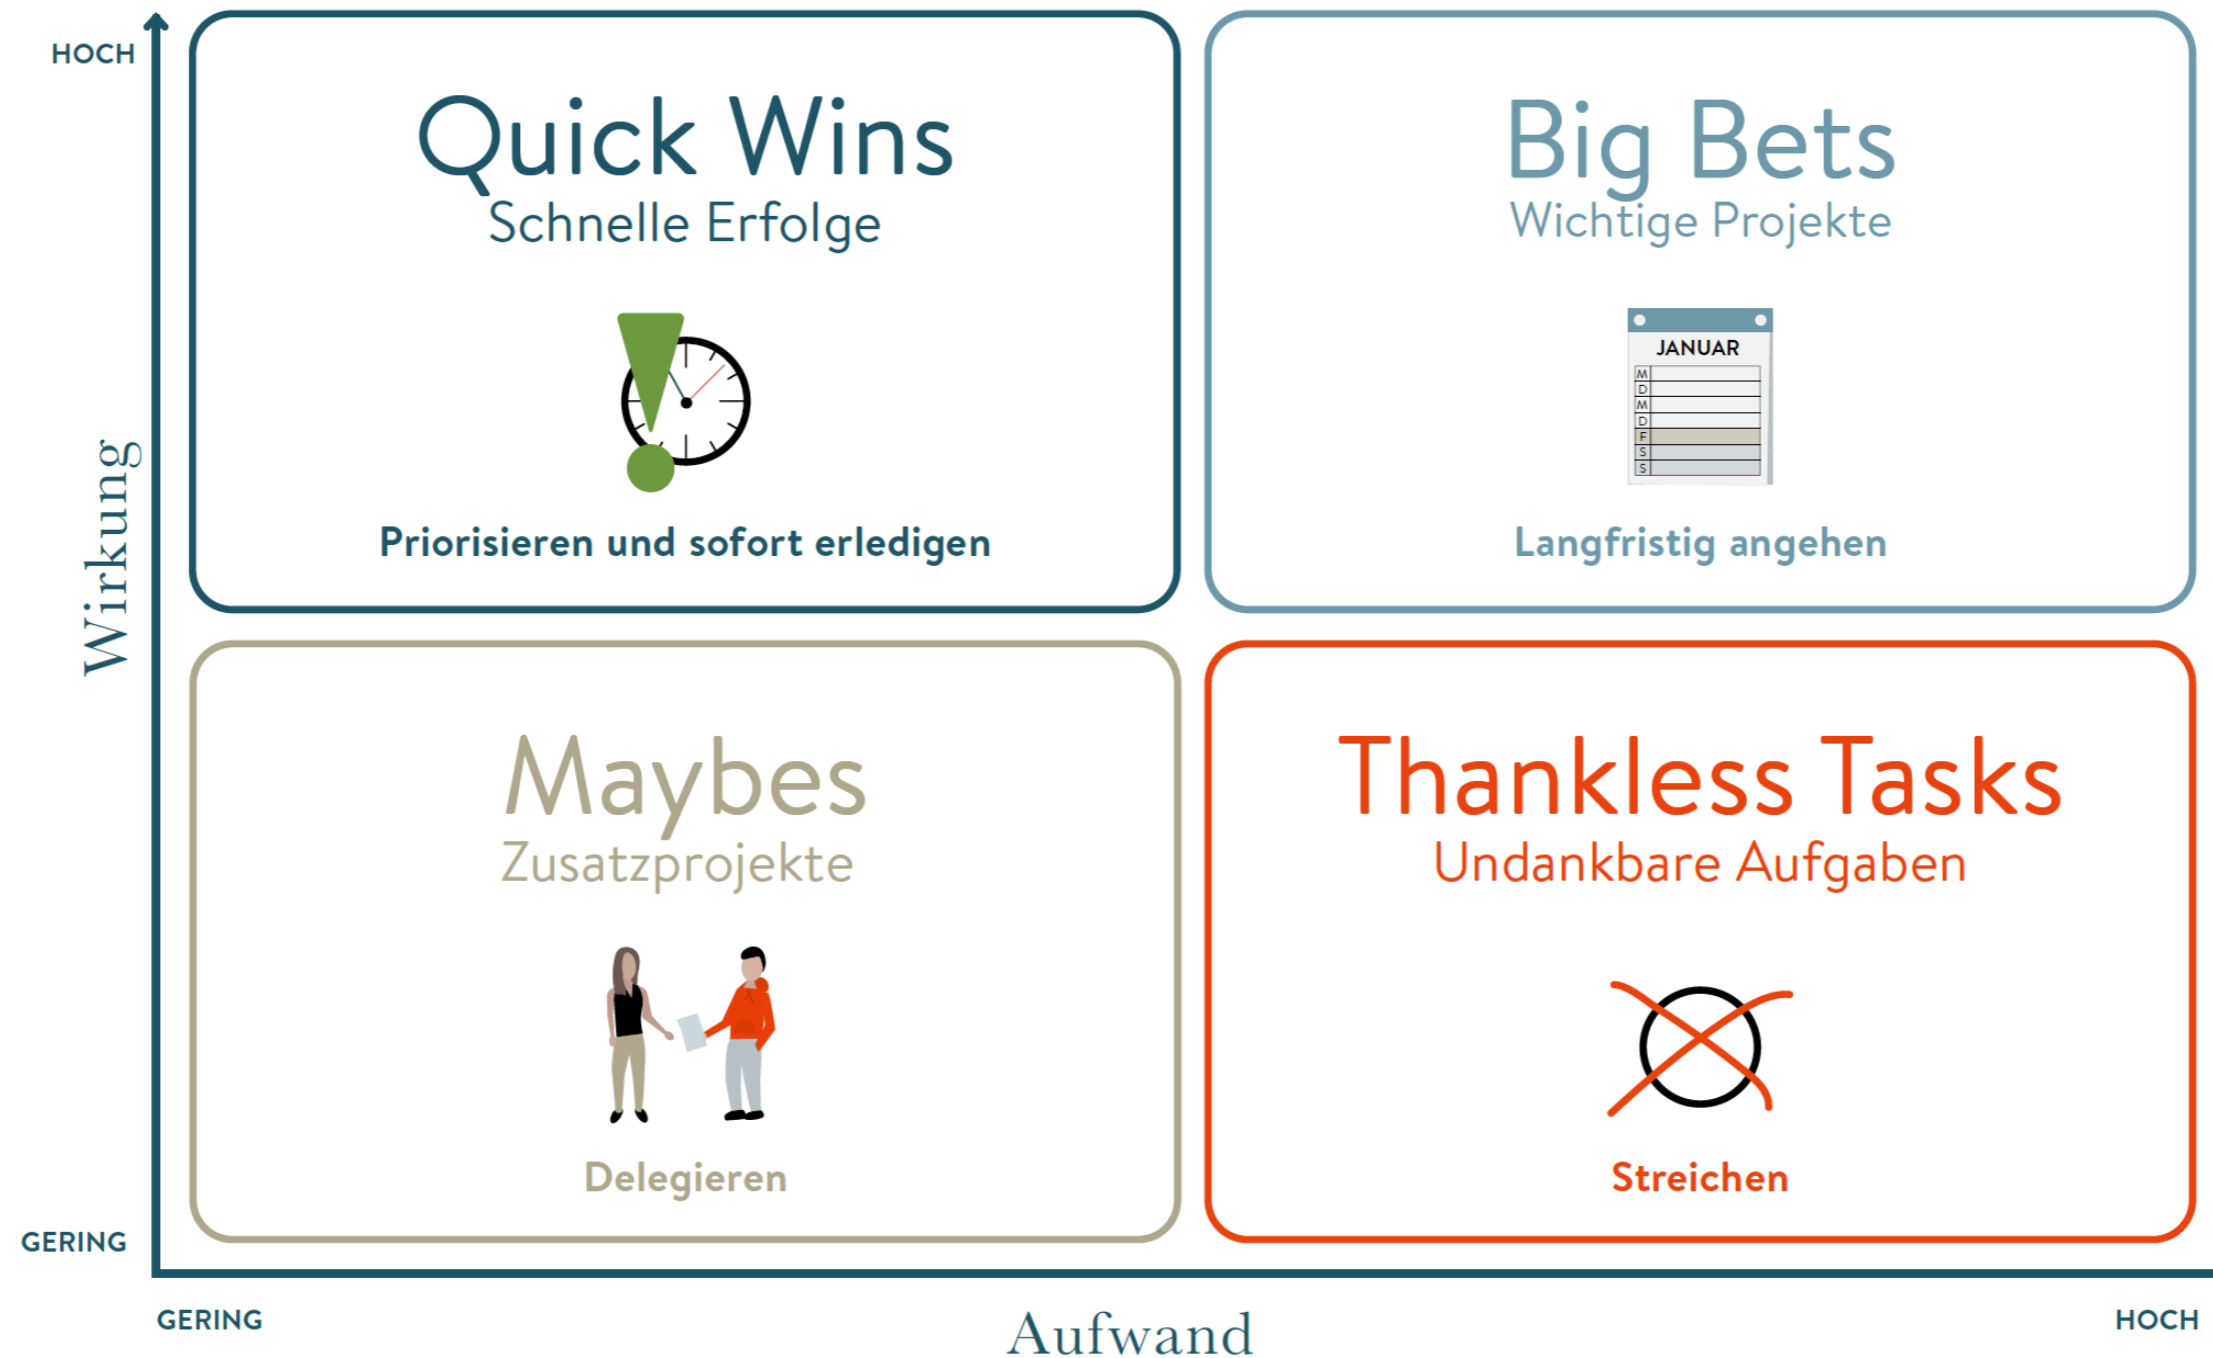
HOCH

Wirkung

GERING

Quick Wins
Schnelle Erfolge

Priorisieren und sofort erledigen

Big Bets
Wichtige Projekte

JANUAR
M
D
M
D
F
S
S

Langfristig angehen

Maybes
Zusatzprojekte

Delegieren

Thankless Tasks
Undankbare Aufgaben

Streichen

GERING

Aufwand

HOCH